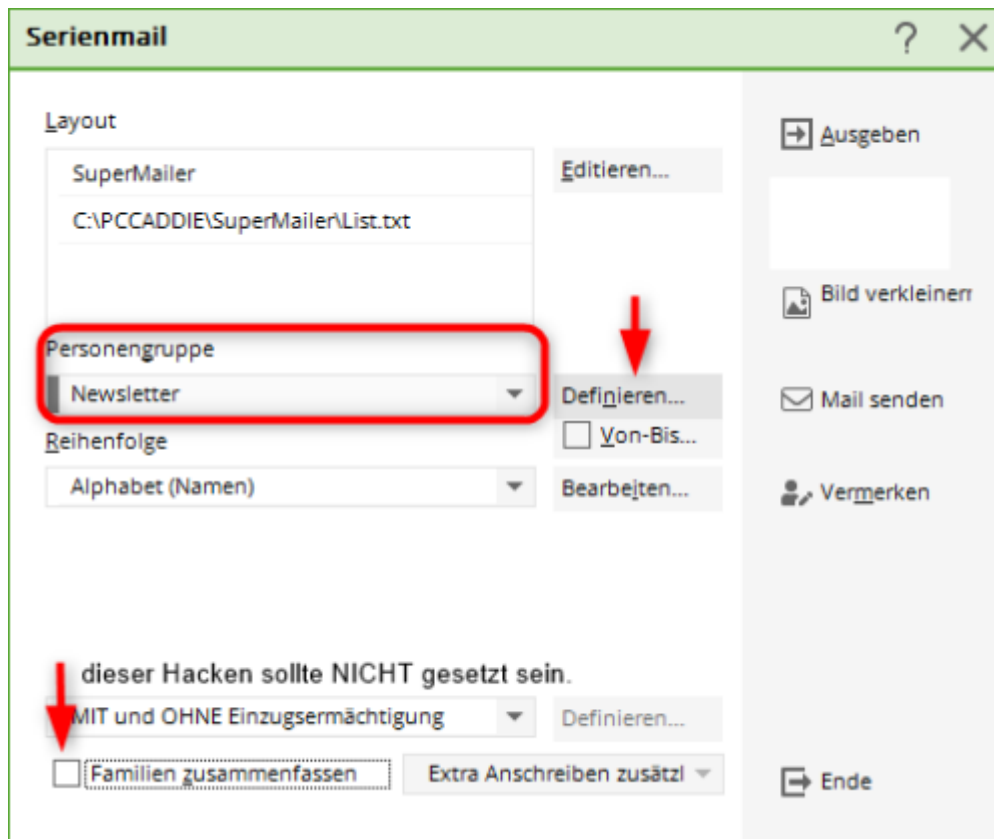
Serienmail

?

Layout

SuperMailer

C:\PCCADDIE\SuperMailer\List.txt

Editieren...

Personengruppe

Newsletter

Definieren...

Von-Bis...

Reihenfolge

Alphabet (Namen)

Bearbeiten...

dieser Hacken sollte NICHT gesetzt sein.

MIT und OHNE Einzugsermächtigung

Definieren...

Familien zusammenfassen

Extra Anschreiben zusätzl

Ausgeben

Bild verkleinern

Mail senden

Vermerken

Ende